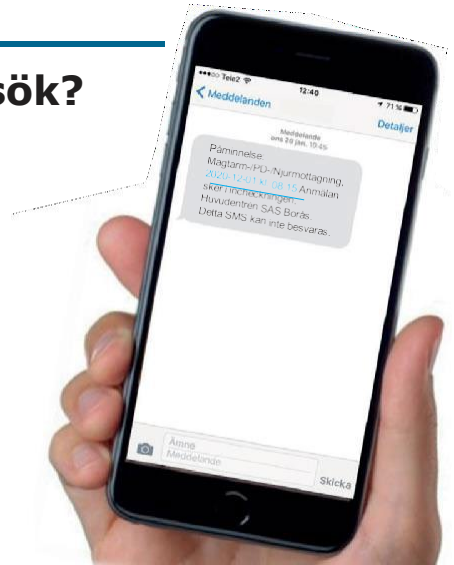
sök?

Tele2 12:40 71%

Meddelanden

Detaljer

Meddelande ons 20 jan. 15:45

Påminnelse: Magtarm-/PD-/Njurmottagning, 2020-12-01 kl. 08:15 Anmälan sker i incheckningen, Huvudentren SAS Borås. Detta SMS kan inte besvaras.

Ämne
Meddelande

Skicka